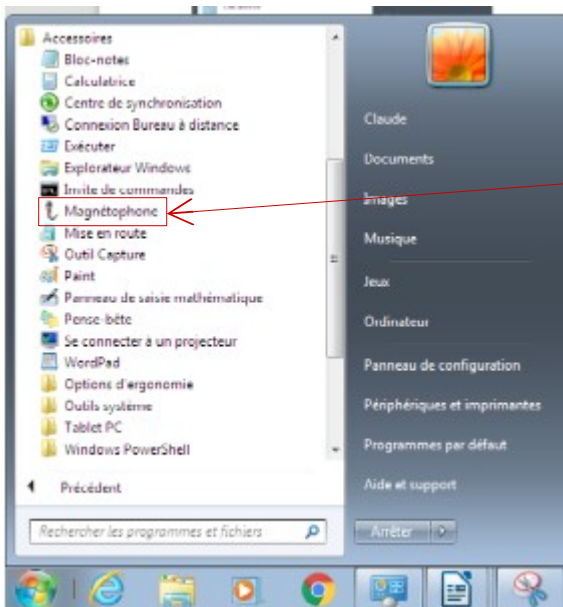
Accessoires
Bloc-notes
Calculatrice
Centre de synchronisation
Connexion Bureau à distance
Exécuter
Explorateur Windows
Invite de commandes
Magnétophone
Mise en route
Outil Capture
Paint
Panneau de saisie mathématique
Pense-bête
Se connecter à un projecteur
WordPad
Options d'ergonomie
Outils système
Tablet PC
Windows PowerShell

Précédent

Rechercher les programmes et fichiers

Claude
Documents
Images
Musique
Jeux
Ordinateur
Panneau de configuration
Périphériques et imprimantes
Programmes par défaut
Aide et support

Arrêter